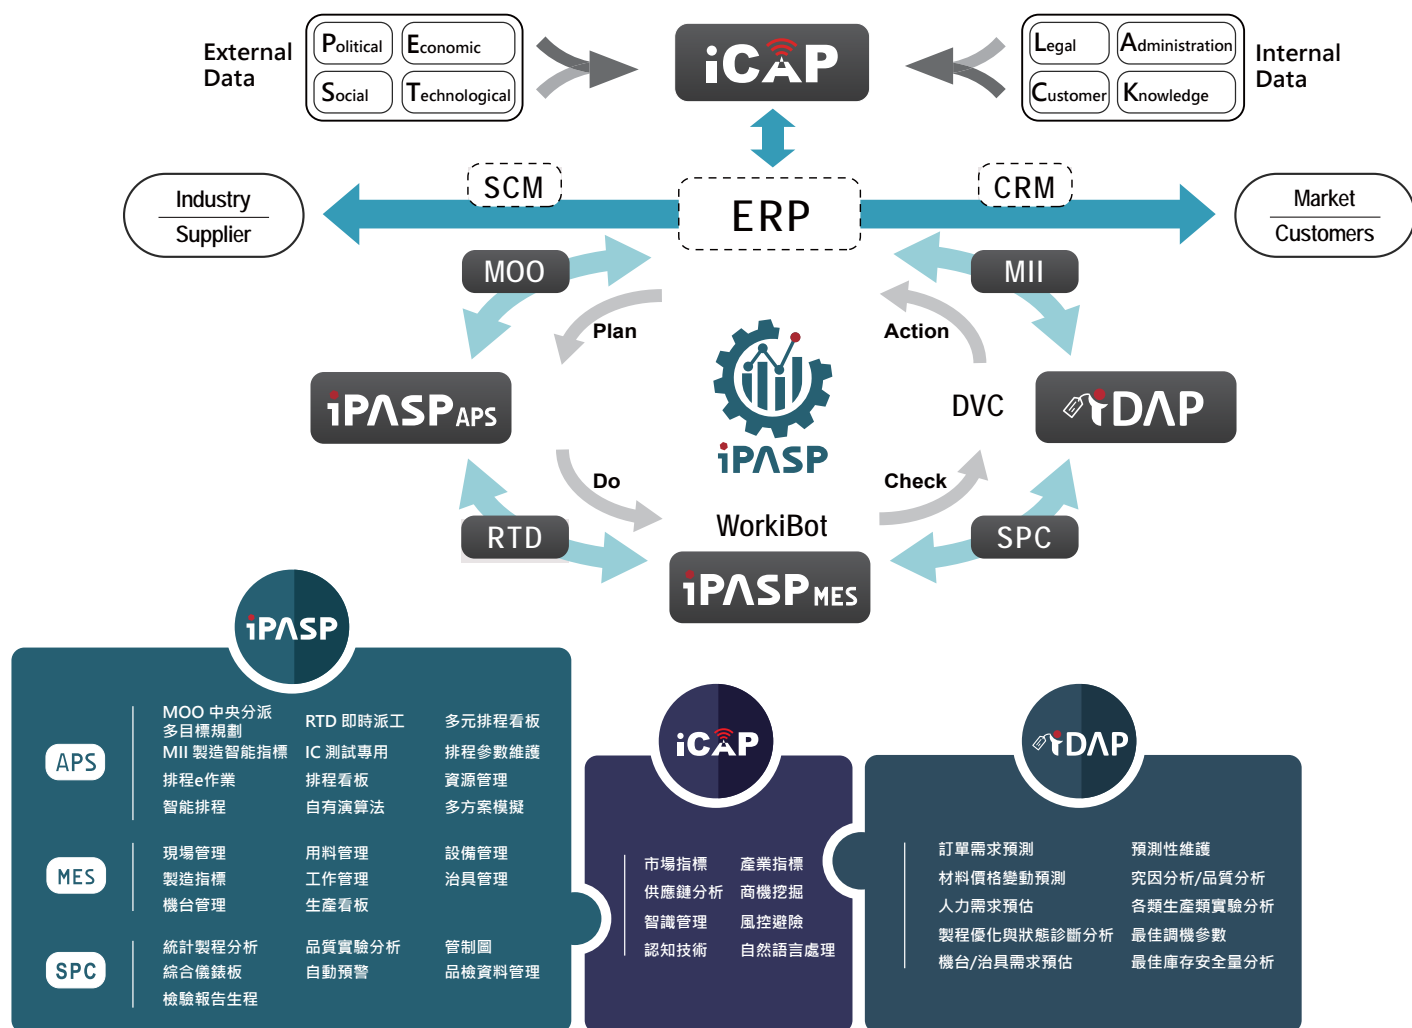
External Data

Political
Economic
Social
Technological

iCAP

Legal
Administration
Customer
Knowledge

Internal Data

Industry
Supplier

SCM

ERP

CRM

Market
Customers

MOO

MII

Plan

Action

iPASP APS

iPASP

DVC

DAP

Do

Check

RTD

WorkiBot

SPC

iPASP MES

iPASP

APS
MOO 中央分派
多目標規劃
MII 製造智能指標
排程e作業
智能排程
RTD 即時派工
IC 測試專用
排程看板
自有演算法
多元排程看板
排程參數維護
資源管理
多方案模擬

MES
現場管理
製造指標
機台管理
用料管理
工作管理
生產看板
設備管理
治具管理

SPC
統計製程分析
綜合儀錶板
檢驗報告生程
品質實驗分析
自動預警
管制圖
品檢資料管理

iCAP
市場指標
供應鏈分析
智識管理
認知技術
產業指標
商機挖掘
風控避險
自然語言處理

DAP
訂單需求預測
材料價格變動預測
人力需求預估
製程優化與狀態診斷分析
機台/治具需求預估
預測性維護
究因分析/品質分析
各類生產類實驗分析
最佳調機參數
最佳庫存安全量分析